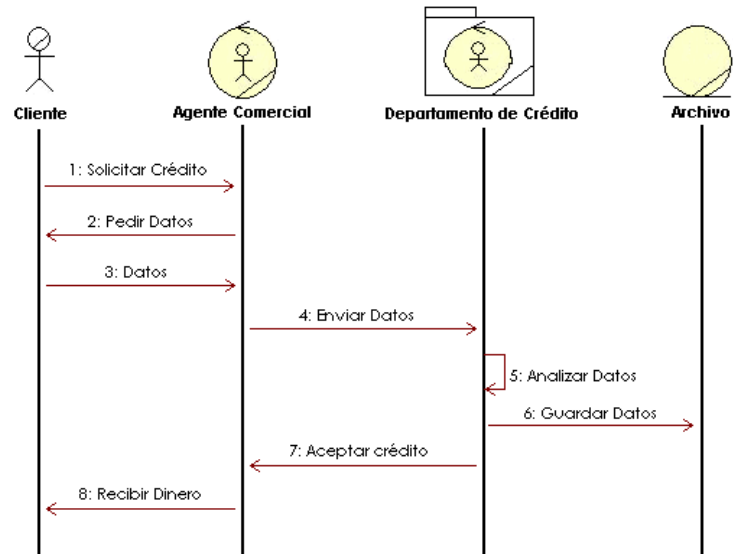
Cliente

Agente Comercial

Departamento de Crédito

Archivo

1: Solicitar Crédito

2: Pedir Datos

3: Datos

4: Enviar Datos

5: Analizar Datos

6: Guardar Datos

7: Aceptar crédito

8: Recibir Dinero